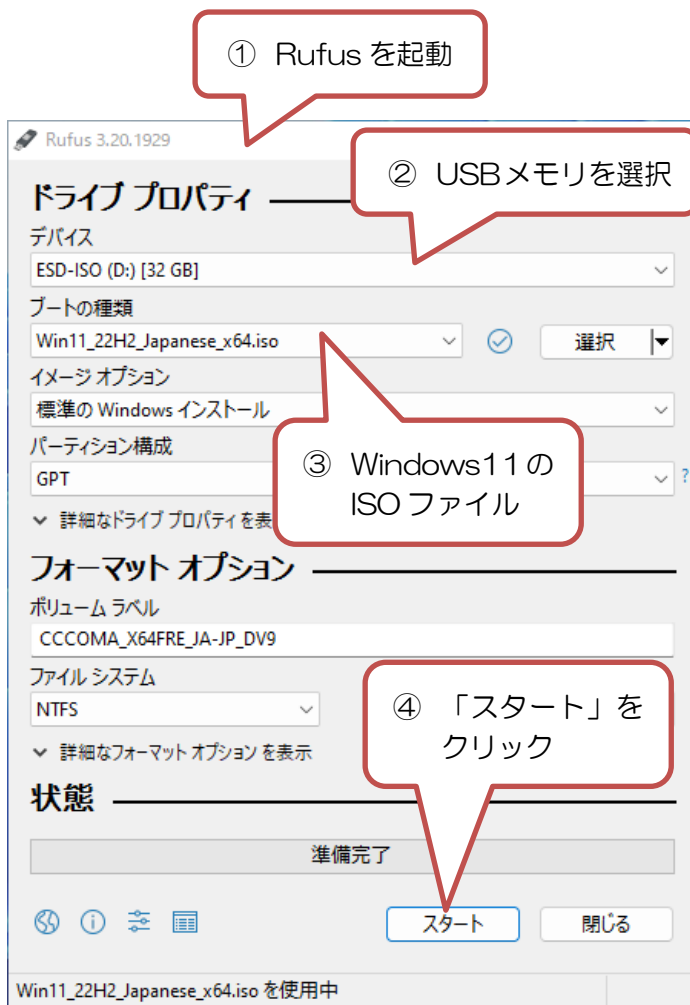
① Rufus を起動

Rufus 3.20.1929

② USBメモリを選択

ドライブ プロパティ

デバイス

ESD-ISO (D:) [32 GB]

ブートの種類

Win11_22H2_Japanese_x64.iso

選択

イメージ オプション

標準の Windows インストール

パーティション構成

GPT

③ Windows11の ISO ファイル

詳細なドライブ プロパティを表

フォーマット オプション

ボリューム ラベル

CCCOMA_X64FRE_JA-JP_DV9

ファイル システム

NTFS

④ 「スタート」を クリック

詳細なフォーマット オプション を表示

状態

準備完了

スタート

閉じる

Win11_22H2_Japanese_x64.iso を使用中